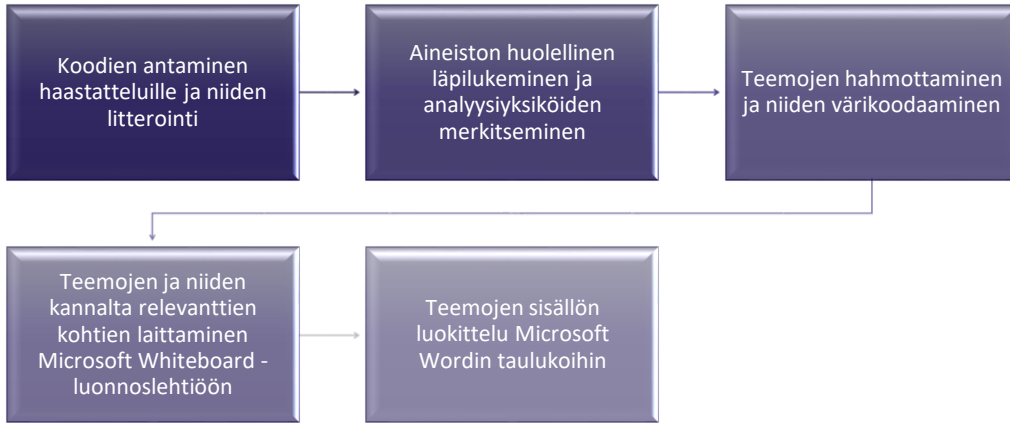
Koodien antaminen haastatteluille ja niiden litterointi

Aineiston huolellinen läpilukeminen ja analyysiyksiköiden merkitseminen

Teemojen hahmottaminen ja niiden värikoodaaminen

Teemojen ja niiden kannalta relevanttien kohtien laittaminen Microsoft Whiteboard -luonnoslehtiöön

Teemojen sisällön luokittelu Microsoft Wordin taulukoihin